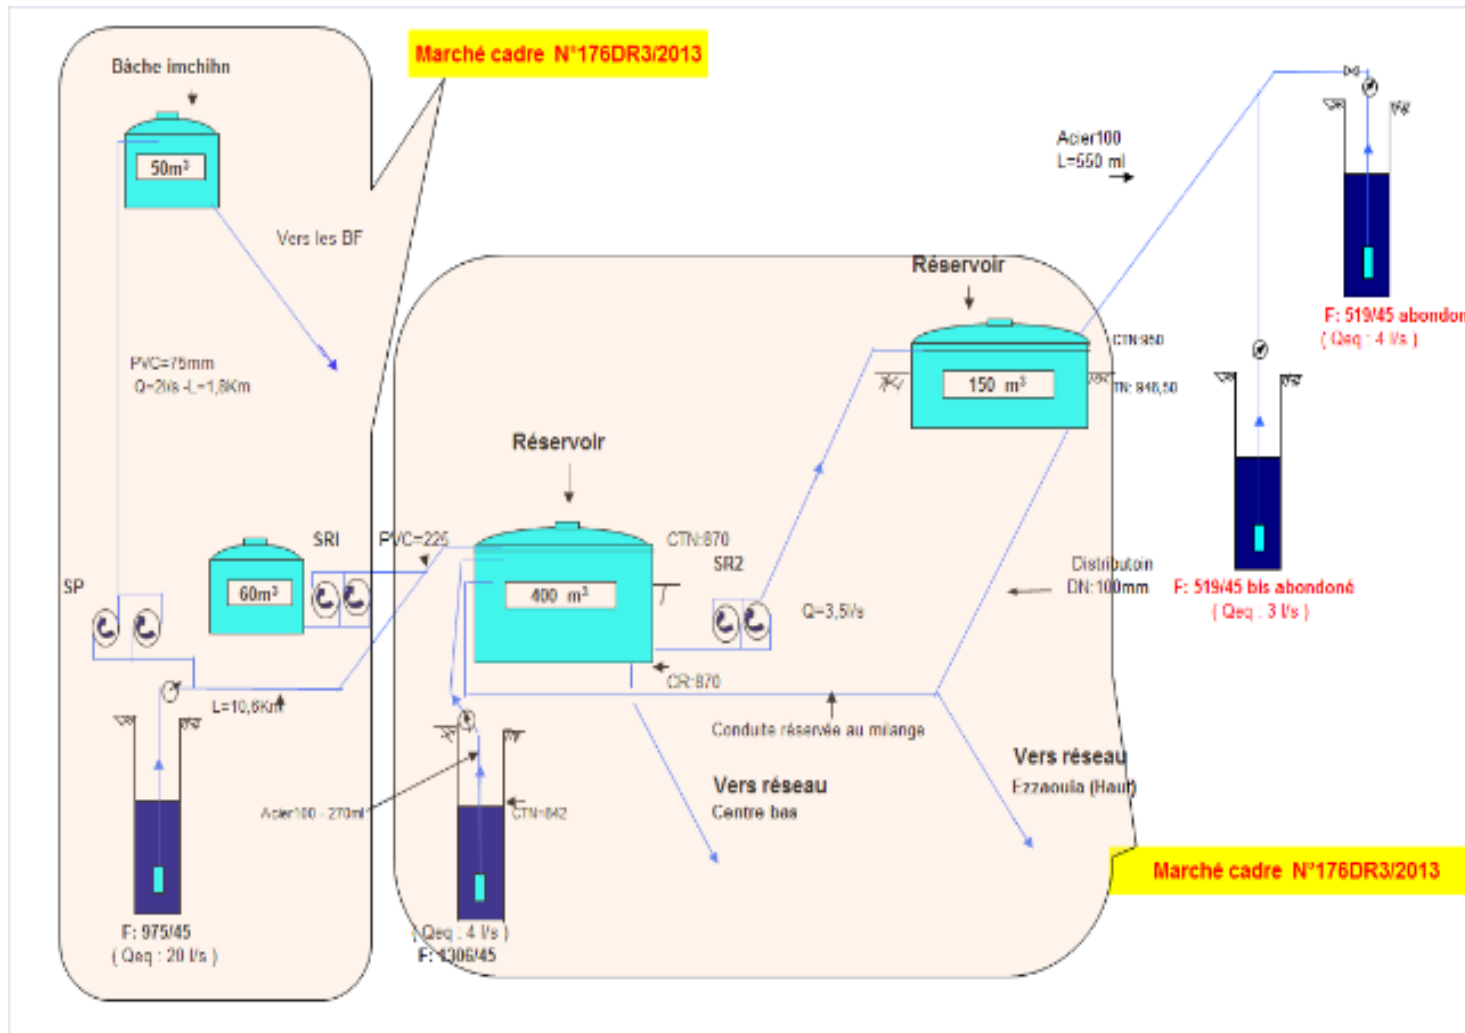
Marché cadre N°176DR3/2013

Bâche imchihn

$50m^3$

Vers les BF

PVC=75mm
Q=2l/s -L=1,8Km

SP

$60m^3$

SRI

PVC=225

L=10,6Km

F: 975/45
( Qeq : 20 l/s )

Acier100 : 270ml

Réservoir

$400\ m^3$

CTN:870

SR2

Q=3,5l/s

CR:870

Conduite réservée au mélange

CTN:842

( Qeq : 4 l/s )
F: 1306/45

Vers réseau
Centre bas

Réservoir

$150\ m^3$

CTN:850

TN: 846,50

Acier100
L=550 ml

Distributoin
DN:100mm

Vers réseau
Ezzaouia (Haut)

F: 519/45 abondon
( Qeq : 4 l/s )

F: 519/45 bis abondoné
( Qeq : 3 l/s )

Marché cadre N°176DR3/2013